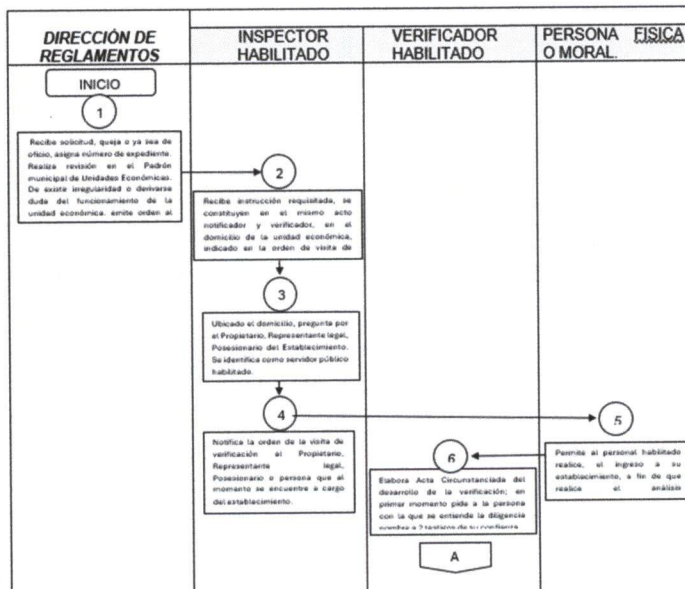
DIRECCIÓN DE REGLAMENTOS

INSPECTOR HABILITADO

VERIFICADOR HABILITADO

PERSONA FISICA O MORAL.

INICIO

1

Recibe solicitud, queja o ya sea de oficio, asigna número de expediente. Realiza revisión en el Padrón municipal de Unidades Económicas. De existir irregularidad o derivarse duda del funcionamiento de la unidad económica, emite orden al

2

Recibe instrucción requisitada, se constituyen en el mismo acto notificador y verificador, en el domicilio de la unidad económica, indicado en la orden de visita de

3

Ubicado el domicilio, pregunta por el Propietario, Representante legal, Posesionario del Establecimiento. Se identifica como servidor público habilitado.

4

Notifica la orden de la visita de verificación al Propietario, Representante legal, Posesionario o persona que al momento se encuentre a cargo del establecimiento.

5

Permite al personal habilitado realice, el ingreso a su establecimiento, a fin de que realice el análisis

6

Elabora Acta Circunstanciada del desarrollo de la verificación; en primer momento pide a la persona con la que se entiende la diligencia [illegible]

A